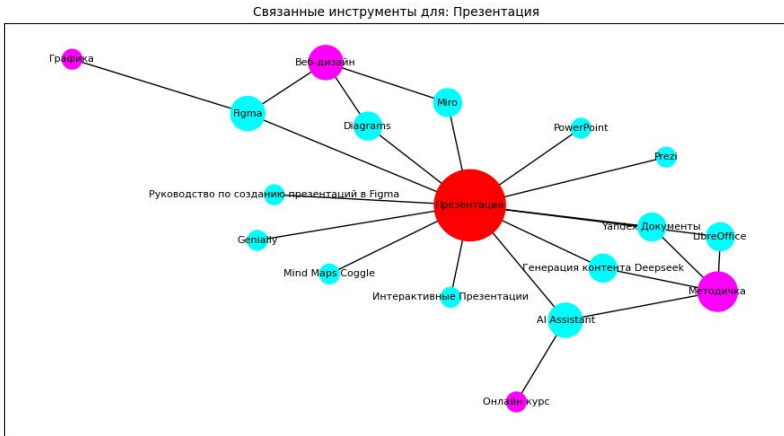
Связанные инструменты для: Презентация

Графика
Веб-дизайн
Figma
Diagrams
Miro
PowerPoint
Prezi
Руководство по созданию презентаций в Figma
Презентация
Yandex Документы
LibreOffice
Genially
Mind Maps Coggle
Генерация контента Deepseek
Методичка
Интерактивные Презентации
AI Assistant
Онлайн-курс